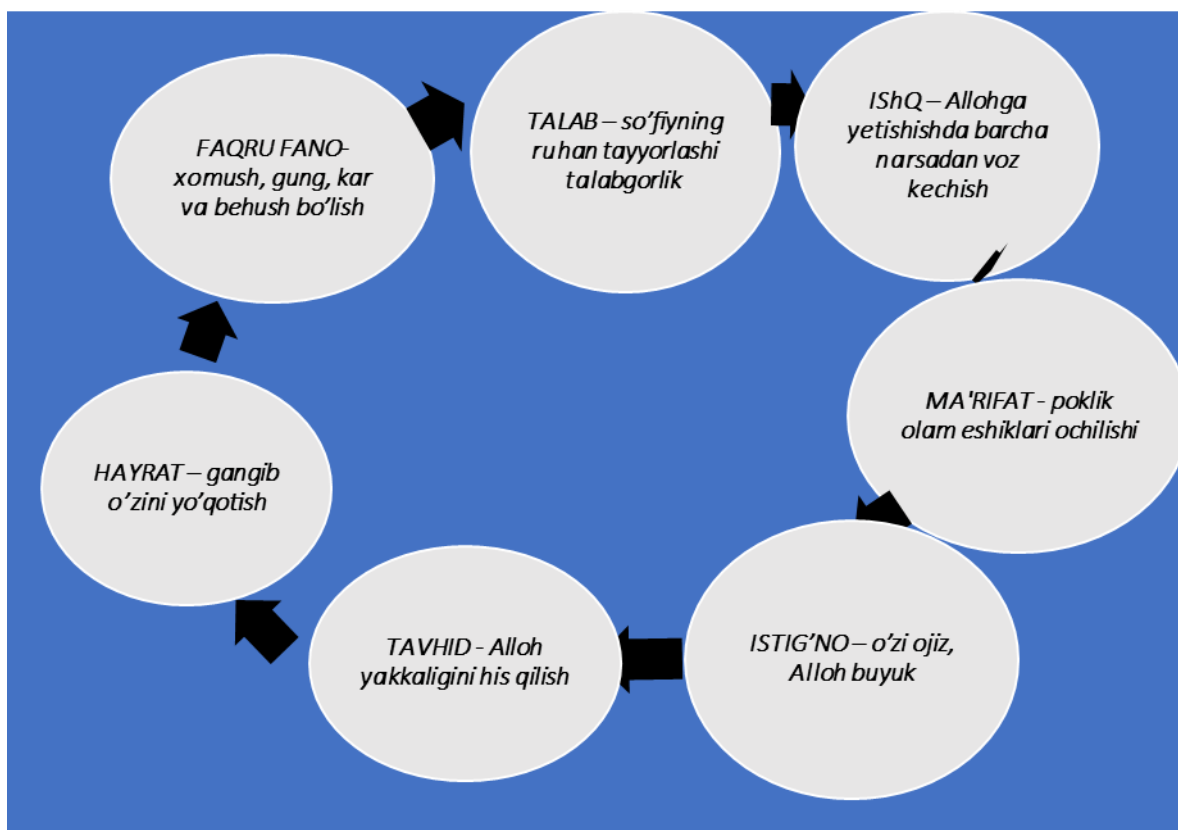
TALAB – so'fiyning ruhan tayyorlashi talabgorlik

ISHQ – Allohga yetishishda barcha narsadan voz kechish

MA'RIFAT - poklik olam eshiklari ochilishi

ISTIG'NO – o'zi ojiz, Alloh buyuk

TAVHID - Alloh yakkaligini his qilish

HAYRAT – gangib o'zini yo'qotish

FAQRU FANO- xomush, gung, kar va behush bo'lish